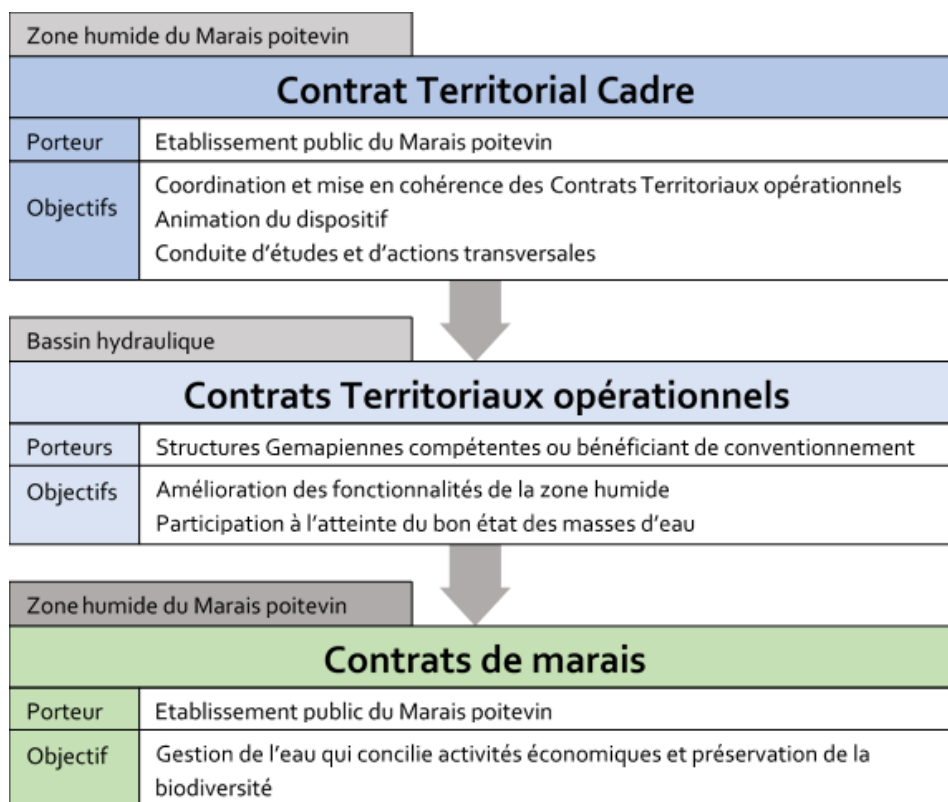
Zone humide du Marais poitevin

Contrat Territorial Cadre

| Porteur | Etablissement public du Marais poitevin |
|---|---|
| Objectifs | Coordination et mise en cohérence des Contrats Territoriaux opérationnels<br>Animation du dispositif<br>Conduite d'études et d'actions transversales |

Bassin hydraulique

Contrats Territoriaux opérationnels

| Porteurs | Structures Gemapiennes compétentes ou bénéficiant de conventionnement |
|---|---|
| Objectifs | Amélioration des fonctionnalités de la zone humide<br>Participation à l'atteinte du bon état des masses d'eau |

Zone humide du Marais poitevin

Contrats de marais

| Porteur | Etablissement public du Marais poitevin |
|---|---|
| Objectif | Gestion de l'eau qui concilie activités économiques et préservation de la biodiversité |